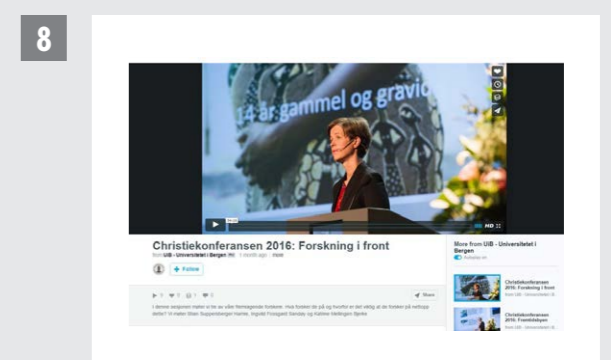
8

14 år gammel og gravid

HD

Christiekonferansen 2016: Forskning i front

from UiB - Universitetet i Bergen 1 month ago

+ Follow

I denne sesjonen møter vi tre av våre fremragende forskere. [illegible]

Share

More from UiB - Universitetet i Bergen

Autoplay on

Christiekonferansen 2016: Forskning i front

from UiB - Universitetet i B...

Christiekonferansen 2016: Framtidsbyen

from UiB - Universitetet i B...